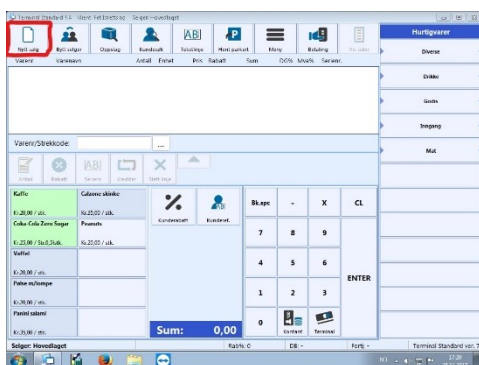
Terminal Standard 7.x Vare: Fellesløsning Selger: Hovedlaget

Nytt salg
Bytt salg
Oppslag
Kundesalk
Tekstlinje
Hurti parkert
Meny
Betaling
Nu sales

Varenr Varenavn Antall Enhet Pris Rabatt Sum Ord% Mva% Serienr.

Varenr/Strekkode:
...

Antall
Rabatt
Serienr
Kreditter
Slett linje

Kaffe
Kr.20,00 / stk.
Cabanoz skinke
Kr.25,00 / stk.
Coka Cola Zero Sugar
Kr.23,00 / Stk.0,5Ltr.
Peanøtt
Kr.25,00 / stk.
Vaffel
Kr.20,00 / stk.
Pølse m/lompe
Kr.30,00 / stk.
Panini salami
Kr.35,00 / stk.

Kunderabatt
Kundeinf.

Bk.spc
-
x
CL
7
8
9
4
5
6
ENTER
1
2
3
0
Kontant
Terminal

Sum:
0,00

Hurtigvarer
Diverse
Drikke
Godis
Inngang
Mat

Selger: Hovedlaget
Rab%: 0
DB: -
Fortj: -
Terminal Standard ver. 7